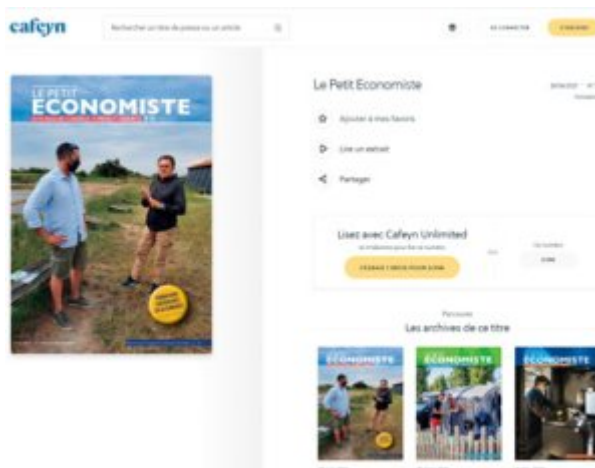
cafeyn

Rechercher un titre de presse ou un article

SE CONNECTER

S'ABONNER

LE PETIT
ÉCONOMISTE

Le Petit Economiste

Ajouter à mes favoris

Lire un extrait

Partager

Lisez avec Cafeyn Unlimited

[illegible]

ESSAYEZ 1 MOIS POUR 0,99€

OU

Ce numéro

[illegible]

Parcourez
Les archives de ce titre

ECONOMISTE

ECONOMISTE

ECONOMISTE